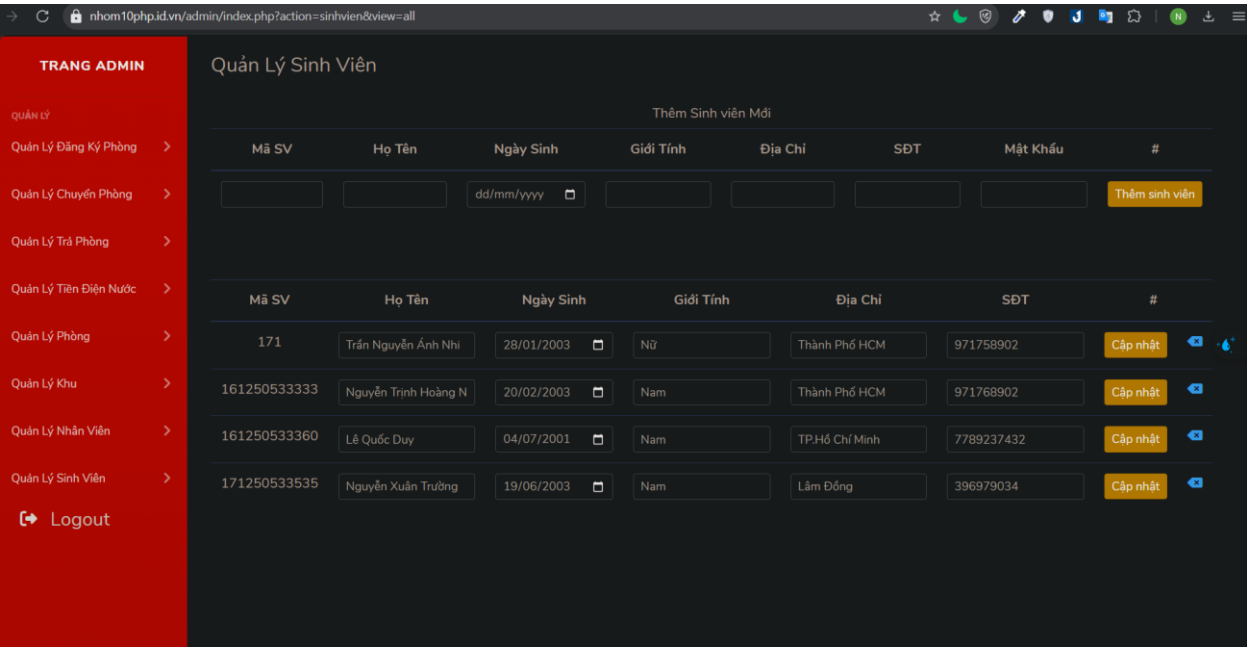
nhom10php.id.vn/admin/index.php?action=sinhvien&view=all

TRANG ADMIN

QUẢN LÝ

Quản Lý Đăng Ký Phòng

Quản Lý Chuyển Phòng

Quản Lý Trả Phòng

Quản Lý Tiền Điện Nước

Quản Lý Phòng

Quản Lý Khu

Quản Lý Nhân Viên

Quản Lý Sinh Viên

Logout

Quản Lý Sinh Viên

Thêm Sinh viên Mới

| Mã SV | Họ Tên | Ngày Sinh | Giới Tính | Địa Chỉ | SĐT | Mật Khẩu | # |
|---|---|---|---|---|---|---|---|
| | | dd/mm/yyyy | | | | | Thêm sinh viên |

| Mã SV | Họ Tên | Ngày Sinh | Giới Tính | Địa Chỉ | SĐT | # |
|---|---|---|---|---|---|---|
| 171 | Trần Nguyễn Ánh Nhi | 28/01/2003 | Nữ | Thành Phố HCM | 971758902 | Cập nhật |
| 161250533333 | Nguyễn Trịnh Hoàng N | 20/02/2003 | Nam | Thành Phố HCM | 971768902 | Cập nhật |
| 161250533360 | Lê Quốc Duy | 04/07/2001 | Nam | TP.Hồ Chí Minh | 7789237432 | Cập nhật |
| 171250533535 | Nguyễn Xuân Trường | 19/06/2003 | Nam | Lâm Đồng | 396979034 | Cập nhật |